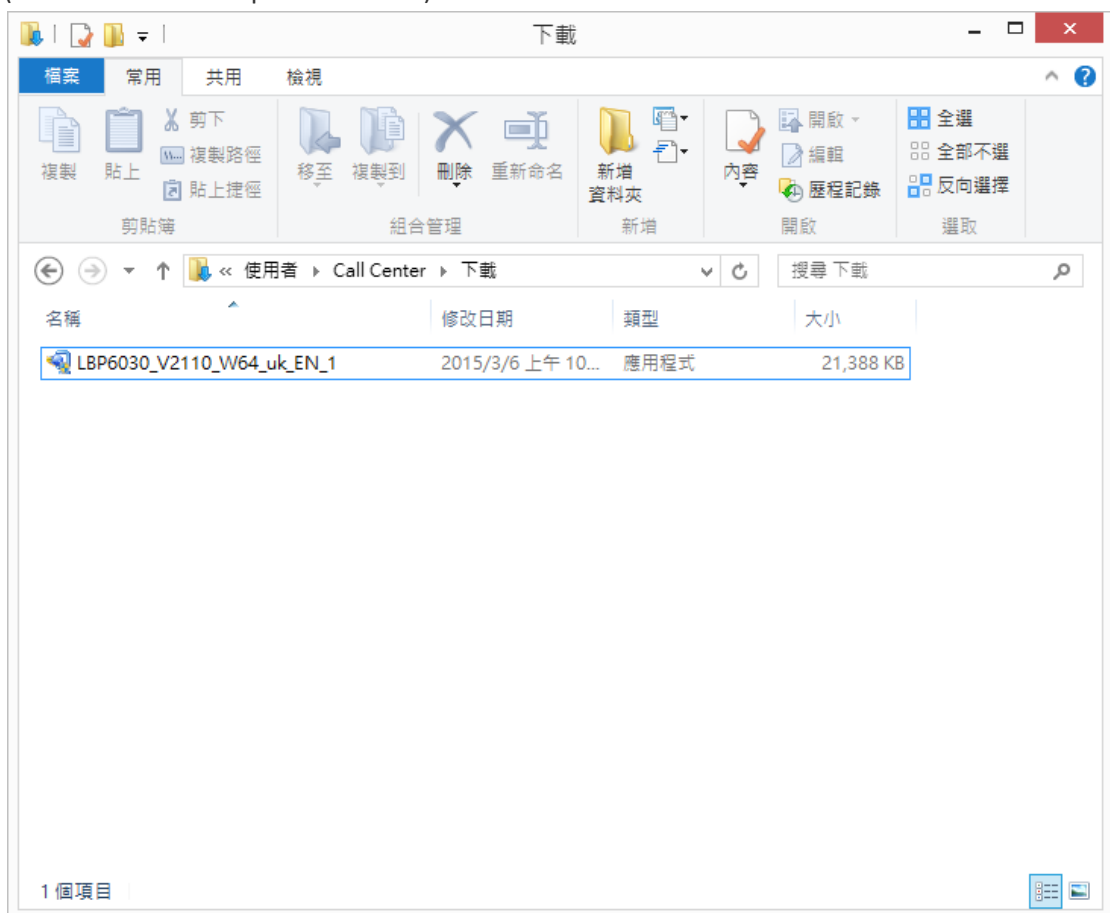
下載

檔案 常用 共用 檢視

複製 貼上 剪下 複製路徑 貼上捷徑
剪貼簿

移至 複製到 刪除 重新命名
組合管理

新增資料夾
新增

內容 開啟 編輯 歷程記錄
開啟

全選 全部不選 反向選擇
選取

« 使用者 › Call Center › 下載

搜尋 下載

| 名稱 | 修改日期 | 類型 | 大小 |
|---|---|---|---|
| LBP6030_V2110_W64_uk_EN_1 | 2015/3/6 上午 10... | 應用程式 | 21,388 KB |

1 個項目